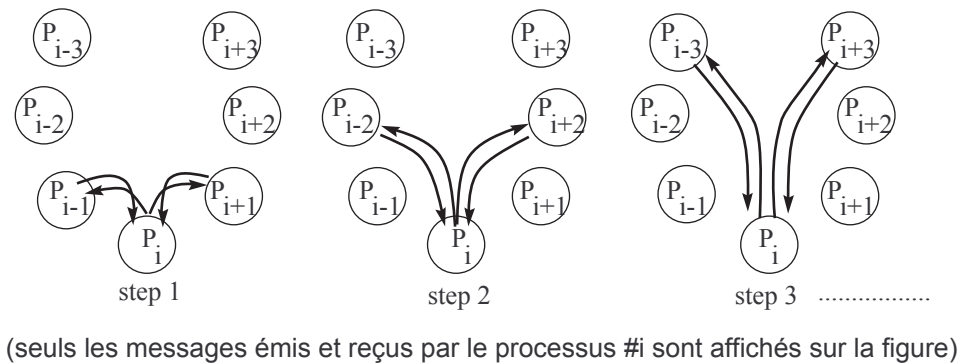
$P_{i-3}$ $P_{i+3}$
$P_{i-2}$ $P_{i+2}$
$P_{i-1}$ $P_{i+1}$
$P_i$
step 1

$P_{i-3}$ $P_{i+3}$
$P_{i-2}$ $P_{i+2}$
$P_{i-1}$ $P_{i+1}$
$P_i$
step 2

$P_{i-3}$ $P_{i+3}$
$P_{i-2}$ $P_{i+2}$
$P_{i-1}$ $P_{i+1}$
$P_i$
step 3 ................

(seuls les messages émis et reçus par le processus #i sont affichés sur la figure)